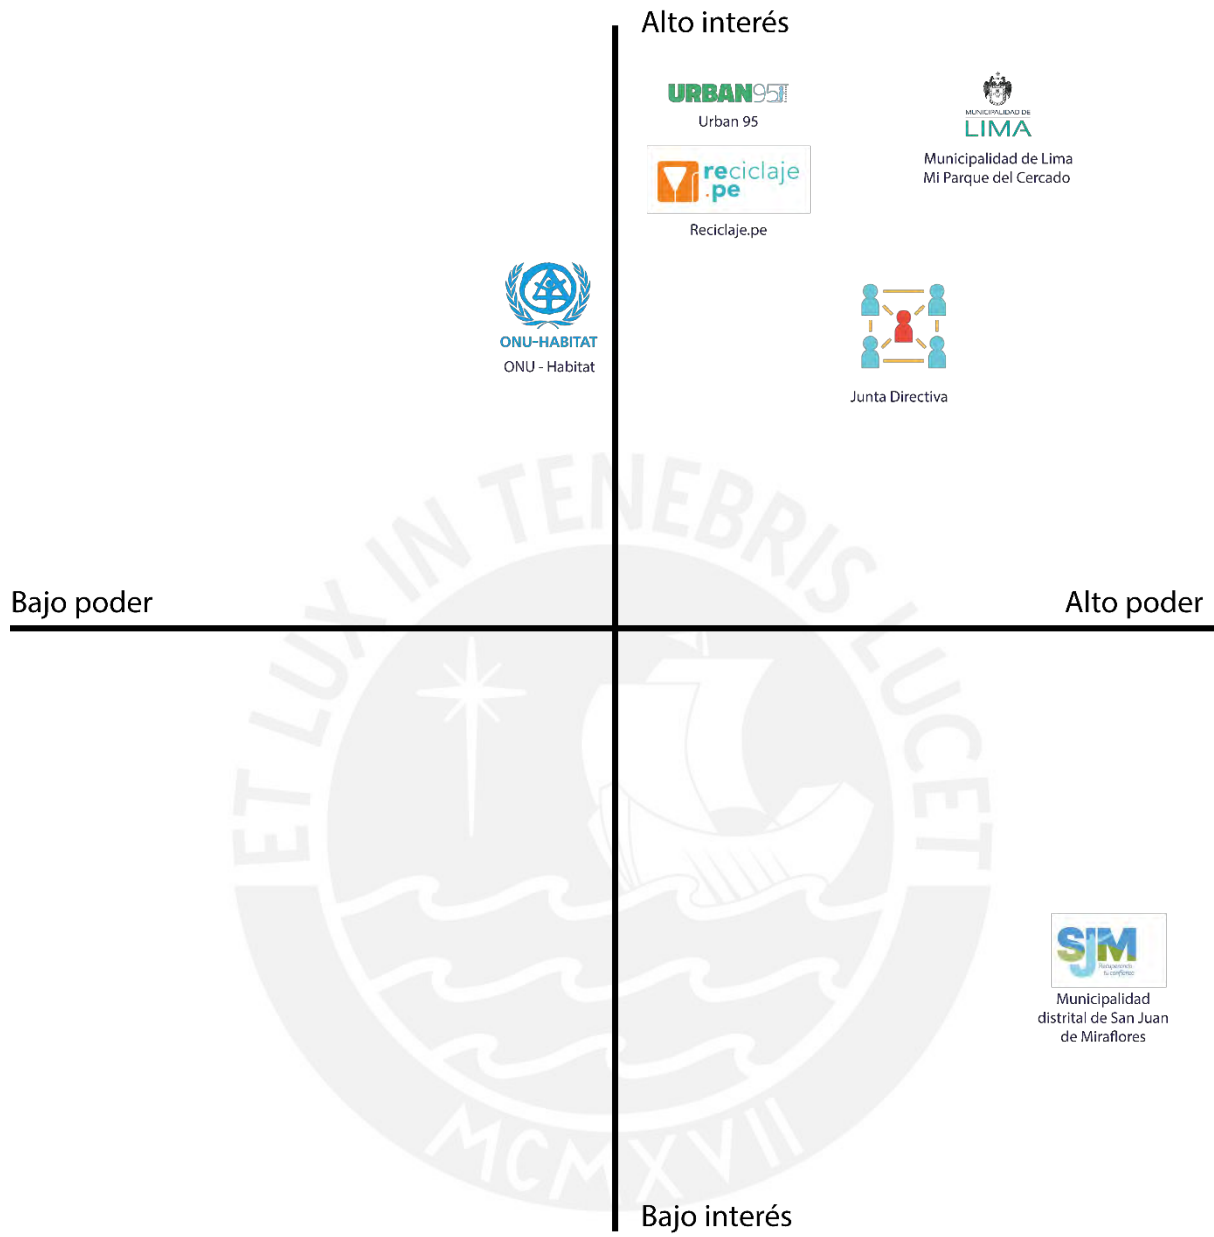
Alto interés

URBAN95
Urban 95

reciclaje.pe
Reciclaje.pe

MUNICIPALIDAD DE LIMA
Municipalidad de Lima
Mi Parque del Cercado

ONU-HABITAT
ONU - Habitat

Junta Directiva

ET LUX IN TENEBRIS LUCET

Bajo poder

Alto poder

SJM
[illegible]
Municipalidad distrital de San Juan de Miraflores

MCMXVII

Bajo interés